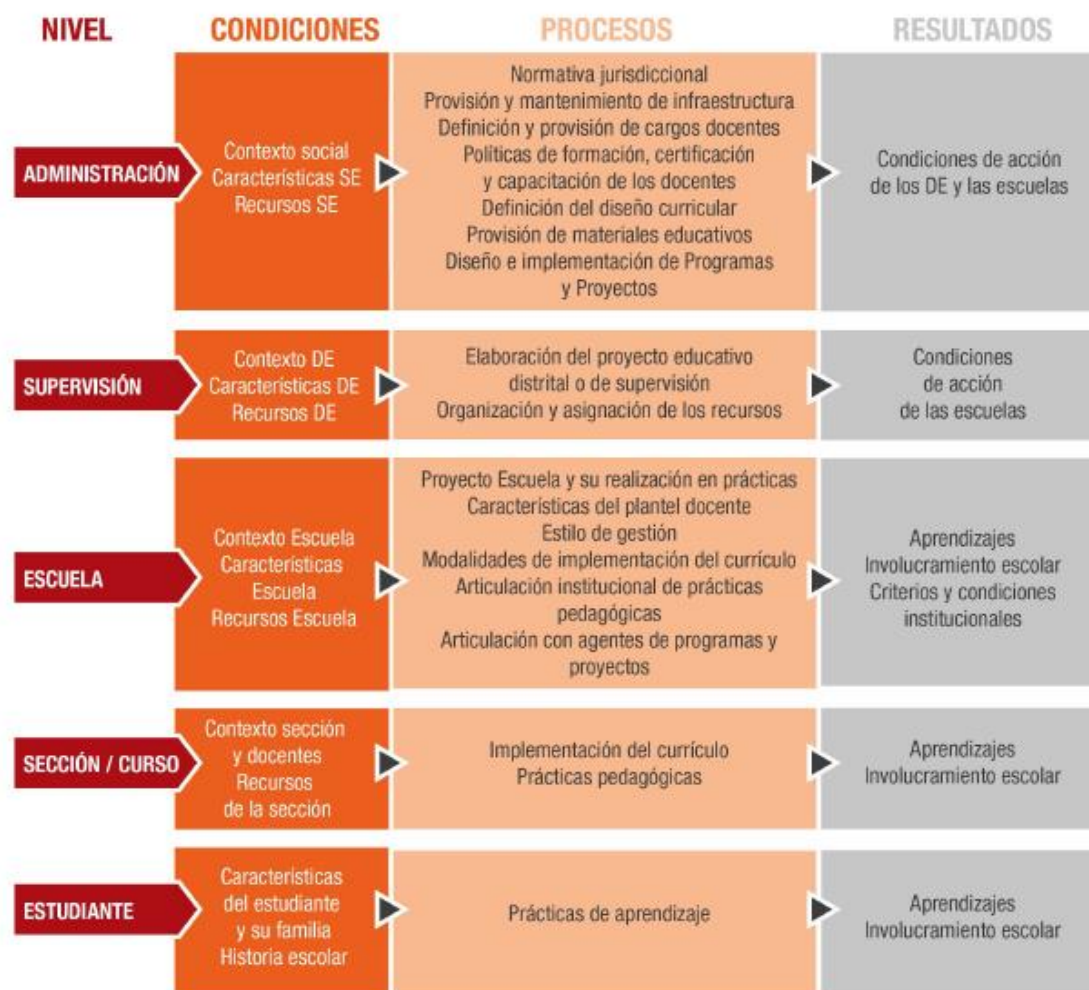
| NIVEL | CONDICIONES | PROCESOS | RESULTADOS |
|---|---|---|---|
| ADMINISTRACIÓN | Contexto social Características SE Recursos SE | Normativa jurisdiccional Provisión y mantenimiento de infraestructura Definición y provisión de cargos docentes Políticas de formación, certificación y capacitación de los docentes Definición del diseño curricular Provisión de materiales educativos Diseño e implementación de Programas y Proyectos | Condiciones de acción de los DE y las escuelas |
| SUPERVISIÓN | Contexto DE Características DE Recursos DE | Elaboración del proyecto educativo distrital o de supervisión Organización y asignación de los recursos | Condiciones de acción de las escuelas |
| ESCUELA | Contexto Escuela Características Escuela Recursos Escuela | Proyecto Escuela y su realización en prácticas Características del plantel docente Estilo de gestión Modalidades de implementación del currículo Articulación institucional de prácticas pedagógicas Articulación con agentes de programas y proyectos | Aprendizajes Involucramiento escolar Criterios y condiciones institucionales |
| SECCIÓN / CURSO | Contexto sección y docentes Recursos de la sección | Implementación del currículo Prácticas pedagógicas | Aprendizajes Involucramiento escolar |
| ESTUDIANTE | Características del estudiante y su familia Historia escolar | Prácticas de aprendizaje | Aprendizajes Involucramiento escolar |